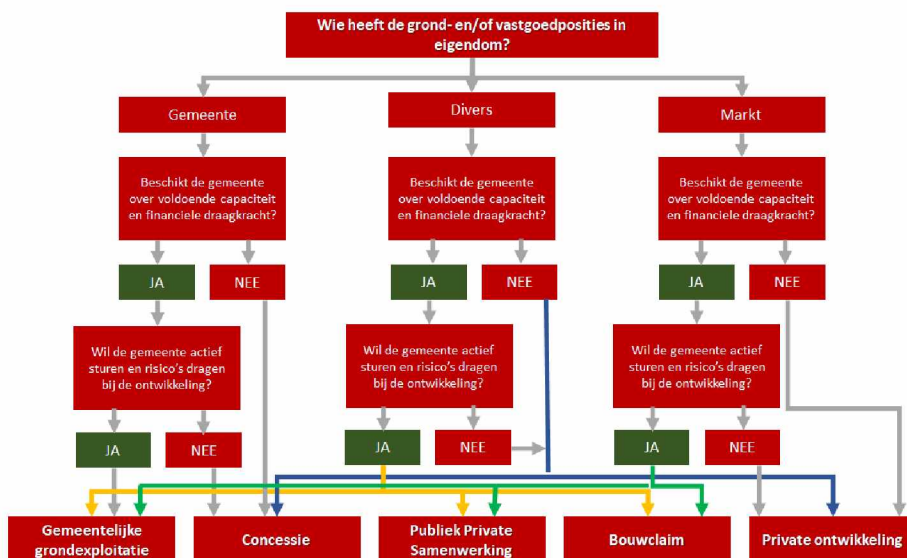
Wie heeft de grond- en/of vastgoedposities in eigendom?

Gemeente

Divers

Markt

Beschikt de gemeente over voldoende capaciteit en financiele draagkracht?

Beschikt de gemeente over voldoende capaciteit en financiele draagkracht?

Beschikt de gemeente over voldoende capaciteit en financiele draagkracht?

JA

NEE

JA

NEE

JA

NEE

Wil de gemeente actief sturen en risico's dragen bij de ontwikkeling?

Wil de gemeente actief sturen en risico's dragen bij de ontwikkeling?

Wil de gemeente actief sturen en risico's dragen bij de ontwikkeling?

JA

NEE

JA

NEE

JA

NEE

Gemeentelijke grondexploitatie

Concessie

Publiek Private Samenwerking

Bouwclaim

Private ontwikkeling